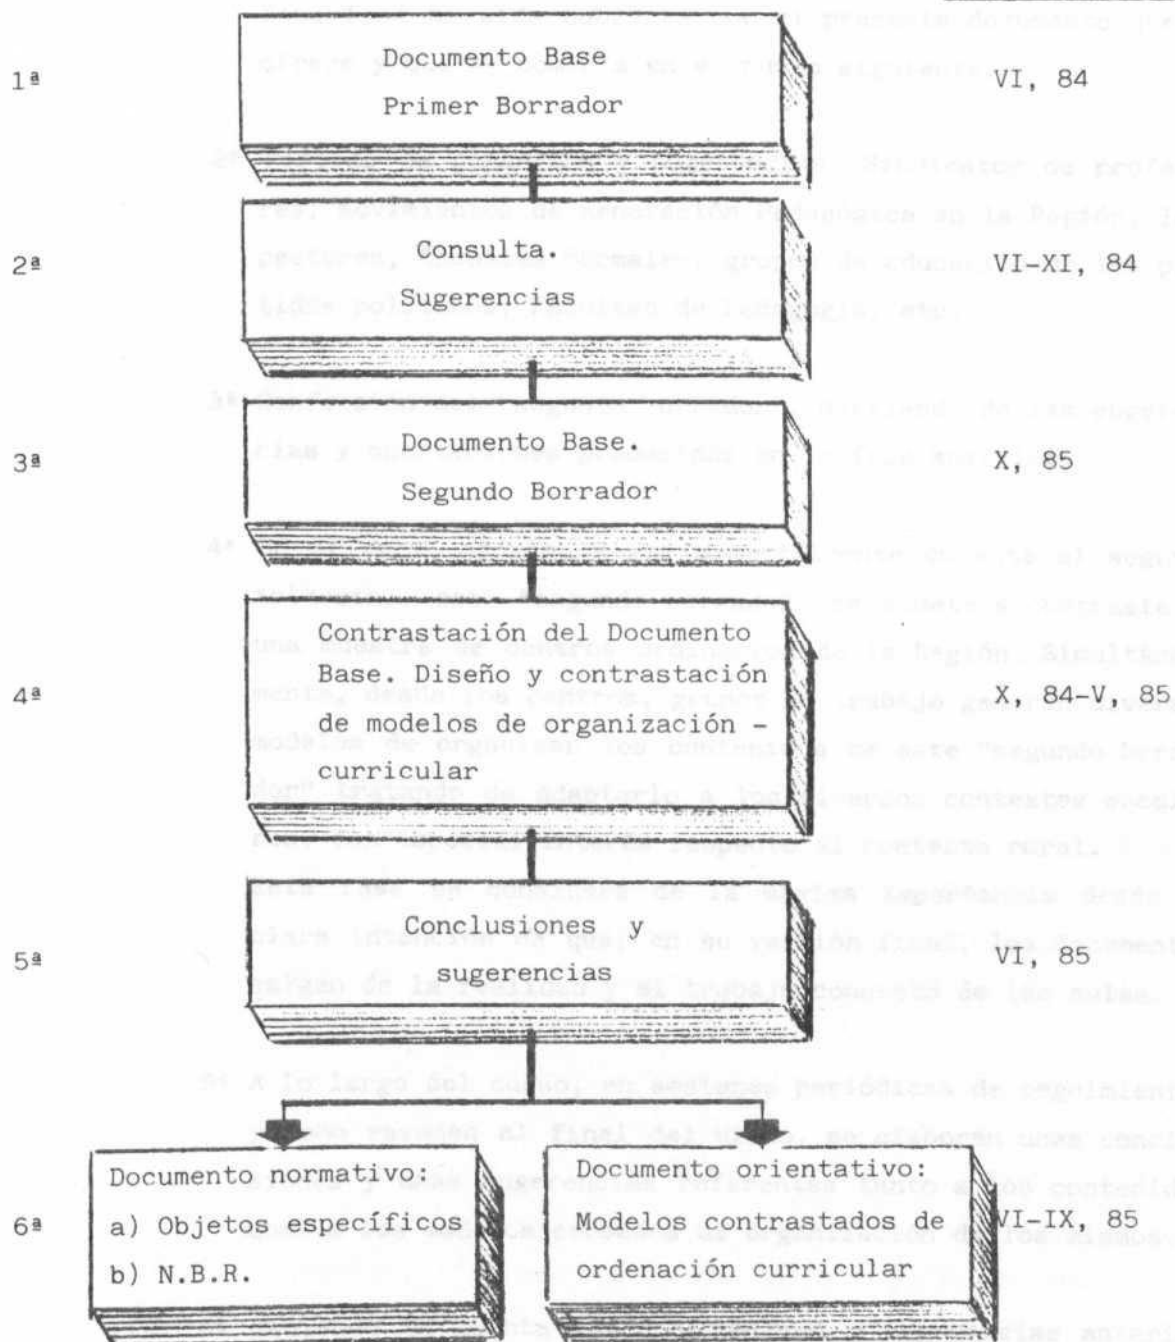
1ª
Documento Base
Primer Borrador
VI, 84

2ª
Consulta.
Sugerencias
VI-XI, 84

3ª
Documento Base.
Segundo Borrador
X, 85

4ª
Contrastación del Documento Base. Diseño y contrastación de modelos de organización - curricular
X, 84-V, 85

5ª
Conclusiones y sugerencias
VI, 85

6ª
Documento normativo:
a) Objetos específicos
b) N.B.R.

Documento orientativo:
Modelos contrastados de ordenación curricular
VI-IX, 85